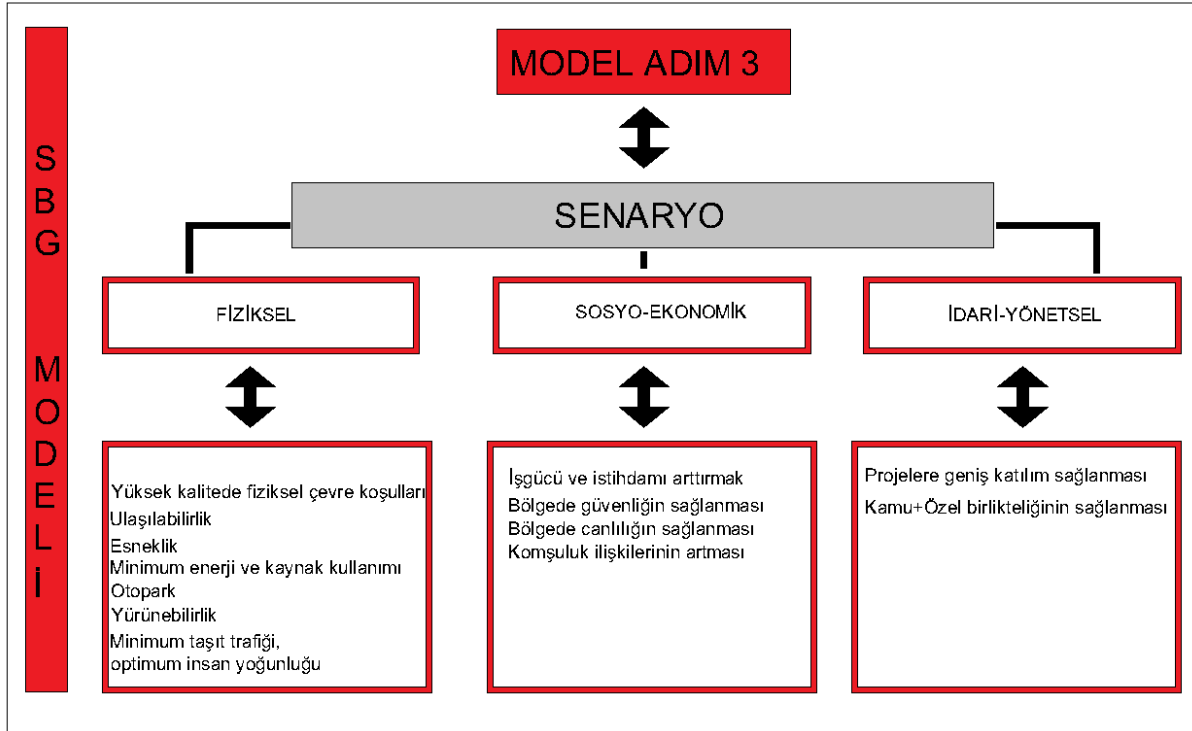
SBG MODELİ

MODEL ADIM 3

SENARYO

FİZİKSEL

SOSYO-EKONOMİK

İDARİ-YÖNETSEL

Yüksek kalitede fiziksel çevre koşulları
Ulaşılabilirlik
Esneklik
Minimum enerji ve kaynak kullanımı
Otopark
Yürünebilirlik
Minimum taşıt trafiği, optimum insan yoğunluğu

İşgücü ve istihdamı arttırmak
Bölgede güvenliğin sağlanması
Bölgede canlılığın sağlanması
Komşuluk ilişkilerinin artması

Projelere geniş katılım sağlanması
Kamu+Özel birlikteliğinin sağlanması